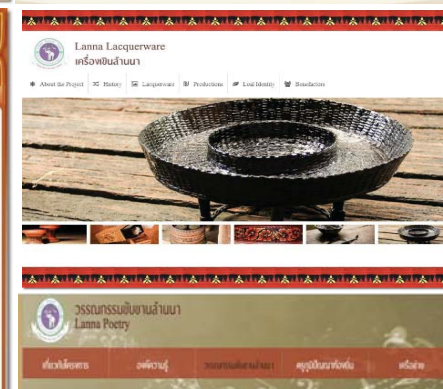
Lanna Lacquerware
เครื่องเขินล้านนา

About the Project | History | Lacquerware | Productions | Lost Identity | Benefactors

วรรณกรรมขับขานล้านนา
Lanna Poetry

เกี่ยวกับโครงการ | องค์ความรู้ | วรรณกรรมขับขานล้านนา | ศูนย์ภูมิปัญญาท้องถิ่น | ครือข่าย